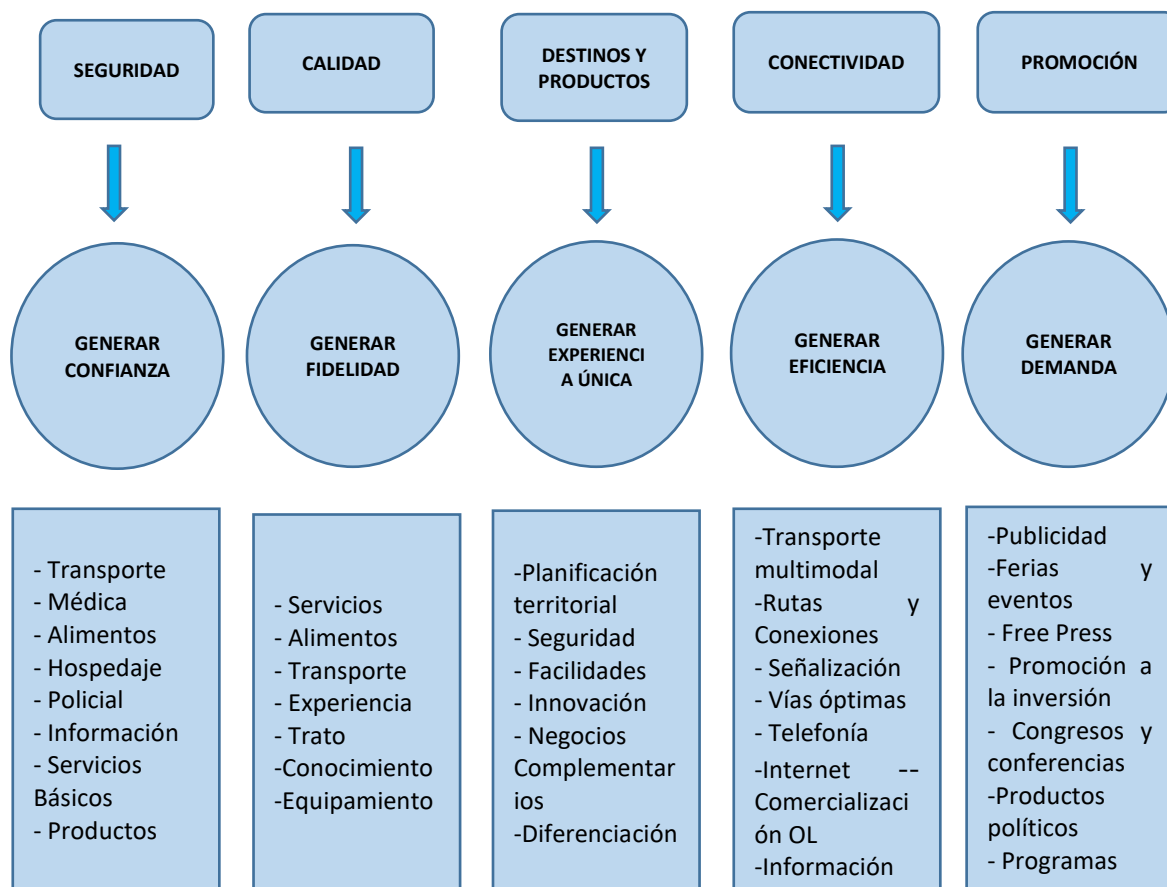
SEGURIDAD

CALIDAD

DESTINOS Y PRODUCTOS

CONECTIVIDAD

PROMOCIÓN

GENERAR CONFIANZA

GENERAR FIDELIDAD

GENERAR EXPERIENCIA ÚNICA

GENERAR EFICIENCIA

GENERAR DEMANDA

- Transporte
- Médica
- Alimentos
- Hospedaje
- Policial
- Información
- Servicios Básicos
- Productos

- Servicios
- Alimentos
- Transporte
- Experiencia
- Trato
-Conocimiento
-Equipamiento

-Planificación territorial
- Seguridad
- Facilidades
- Innovación
- Negocios Complementarios
-Diferenciación

-Transporte multimodal
-Rutas y Conexiones
- Señalización
- Vías óptimas
- Telefonía
-Internet --Comercialización OL
-Información

-Publicidad
-Ferias y eventos
- Free Press
- Promoción a la inversión
- Congresos y conferencias
-Productos políticos
- Programas